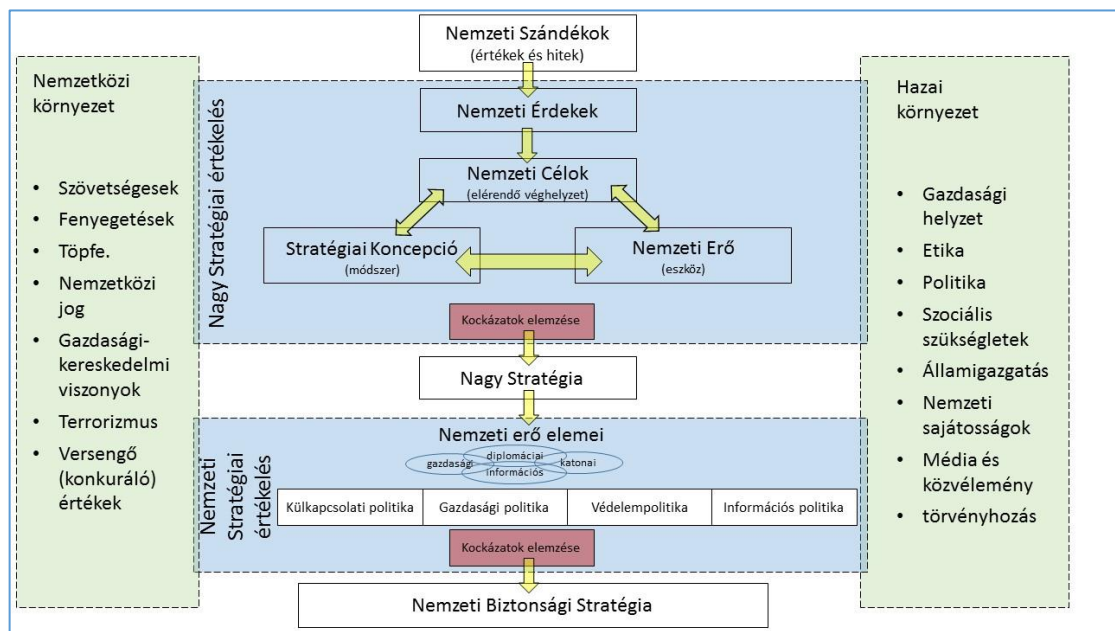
Nemzeti Szándékok
(értékek és hitek)

Nemzetközi környezet

- Szövetségesek
- Fenyegetések
- Töpfe.
- Nemzetközi jog
- Gazdasági-kereskedelmi viszonyok
- Terrorizmus
- Versengő (konkuráló) értékek

Nagy Stratégiai értékelés

Nemzeti Érdekek

Nemzeti Célok
(elérendő véghelyzet)

Stratégiai Koncepció
(módszer)

Nemzeti Erő
(eszköz)

Kockázatok elemzése

Hazai környezet

- Gazdasági helyzet
- Etika
- Politika
- Szociális szükségletek
- Államigazgatás
- Nemzeti sajátosságok
- Média és közvélemény
- törvényhozás

Nagy Stratégia

Nemzeti Stratégiai értékelés

Nemzeti erő elemei

gazdasági
diplomáciai
információs
katonai

| Külkapcsolati politika | Gazdasági politika | Védelempolitika | Információs politika |
|---|---|---|---|

Kockázatok elemzése

Nemzeti Biztonsági Stratégia